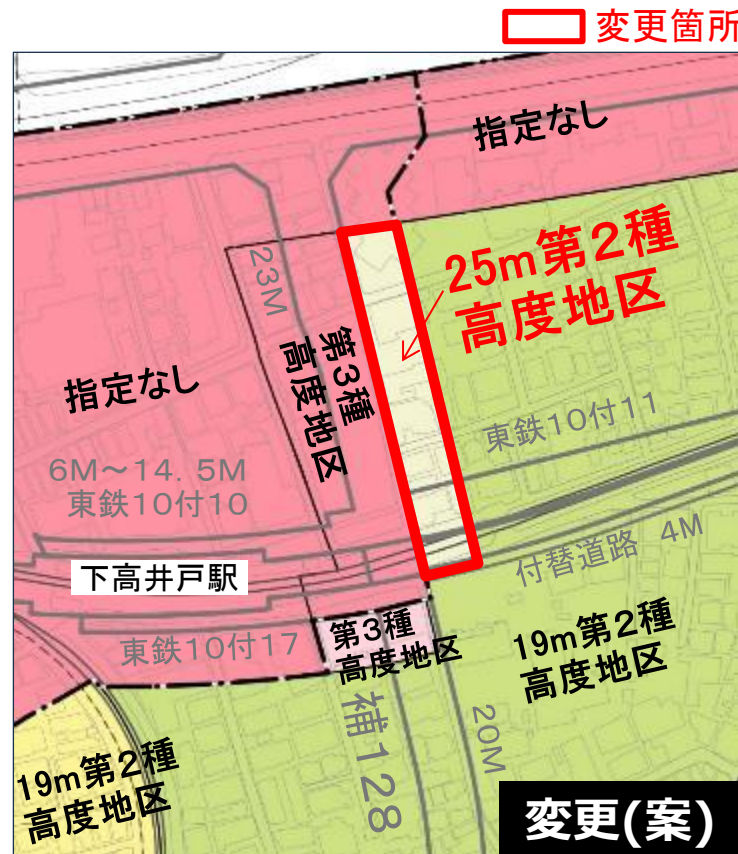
変更箇所

指定なし

25m第2種
高度地区

23M

第3種
高度地区

指定なし

6M～14.5M
東鉄10付10

東鉄10付11

付替道路 4M

下高井戸駅

東鉄10付17

第3種
高度地区

19m第2種
高度地区

補128

20M

19m第2種
高度地区

変更(案)